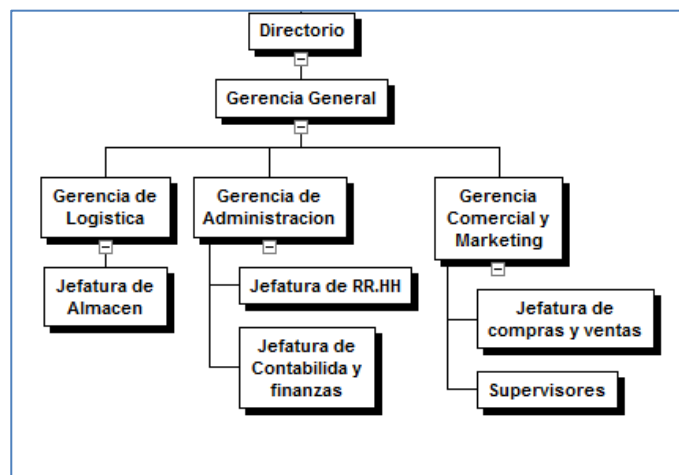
Directorio

Gerencia General

Gerencia de Logistica

Jefatura de Almacen

Gerencia de Administracion

Jefatura de RR.HH

Jefatura de Contabilida y finanzas

Gerencia Comercial y Marketing

Jefatura de compras y ventas

Supervisores